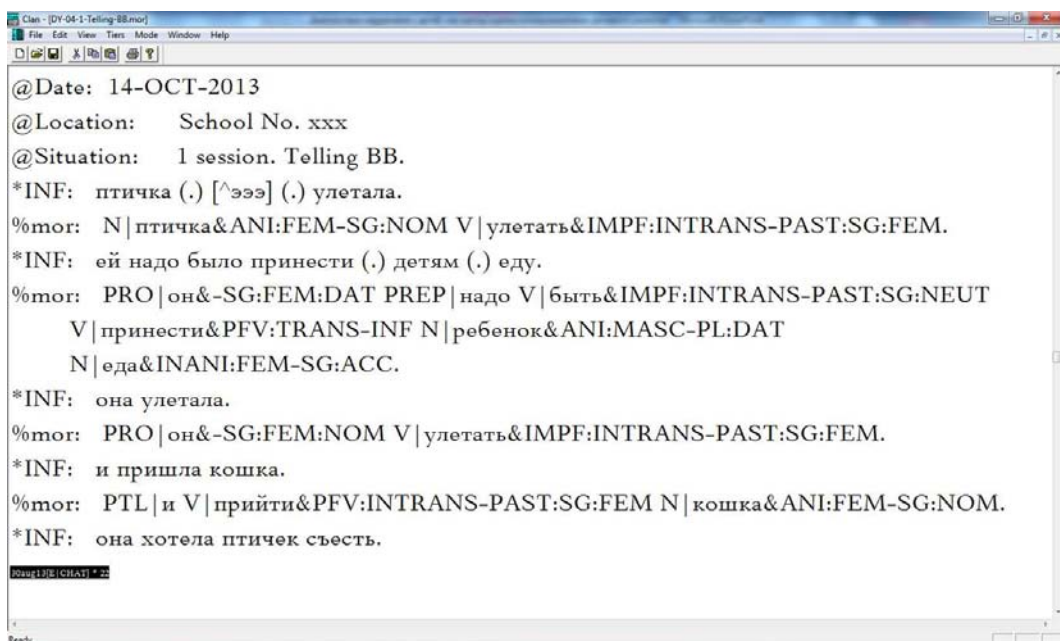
Clan - [DY-04-1-Telling-BB.mor]
File Edit View Tiers Mode Window Help

@Date: 14-OCT-2013
@Location: School No. xxx
@Situation: 1 session. Telling BB.
*INF: птичка (.) [^эээ] (.) улетала.
%mor: N|птичка&ANI:FEM-SG:NOM V|улетать&IMPF:INTRANS-PAST:SG:FEM.
*INF: ей надо было принести (.) детям (.) еду.
%mor: PRO|он&-SG:FEM:DAT PREP|надо V|быть&IMPF:INTRANS-PAST:SG:NEUT V|принести&PFV:TRANS-INF N|ребенок&ANI:MASC-PL:DAT N|еда&INANI:FEM-SG:ACC.
*INF: она улетала.
%mor: PRO|он&-SG:FEM:NOM V|улетать&IMPF:INTRANS-PAST:SG:FEM.
*INF: и пришла кошка.
%mor: PTL|и V|прийти&PFV:INTRANS-PAST:SG:FEM N|кошка&ANI:FEM-SG:NOM.
*INF: она хотела птичек съесть.

30aug13[E|CHAT] * 22

Ready